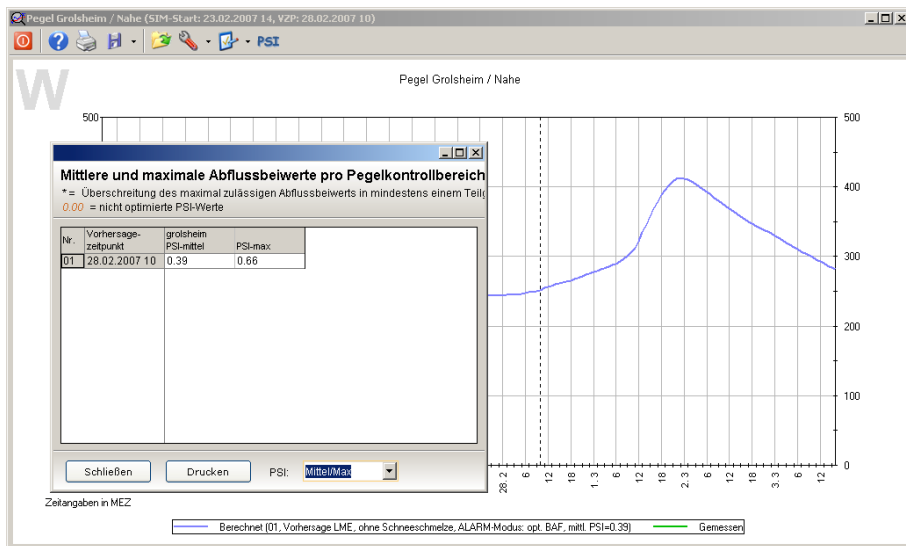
Pegel Grolsheim / Nahe (SIM-Start: 23.02.2007 14, VZP: 28.02.2007 10)

PSI

W

Pegel Grolsheim / Nahe

500

Mittlere und maximale Abflussbeiwerte pro Pegelkontrollbereich

*= Überschreitung des maximal zulässigen Abflussbeiwerts in mindestens einem Teilg

0.00 = nicht optimierte PSI-Werte

| Nr. | Vorhersage-zeitpunkt | grolsheim PSI-mittel | PSI-max |
|---|---|---|---|
| 01 | 28.02.2007 10 | 0.39 | 0.66 |

Schließen

Drucken

PSI: Mittel/Max

500
400
300
200
100
0

28.2 6 12 18 1.3 6 12 18 2.3 6 12 18 3.3 6 12

Zeitangaben in MEZ

Berechnet (01, Vorhersage LME, ohne Schneeschmelze, ALARM-Modus: opt. BAF, mittl. PSI=0.39)

Gemessen